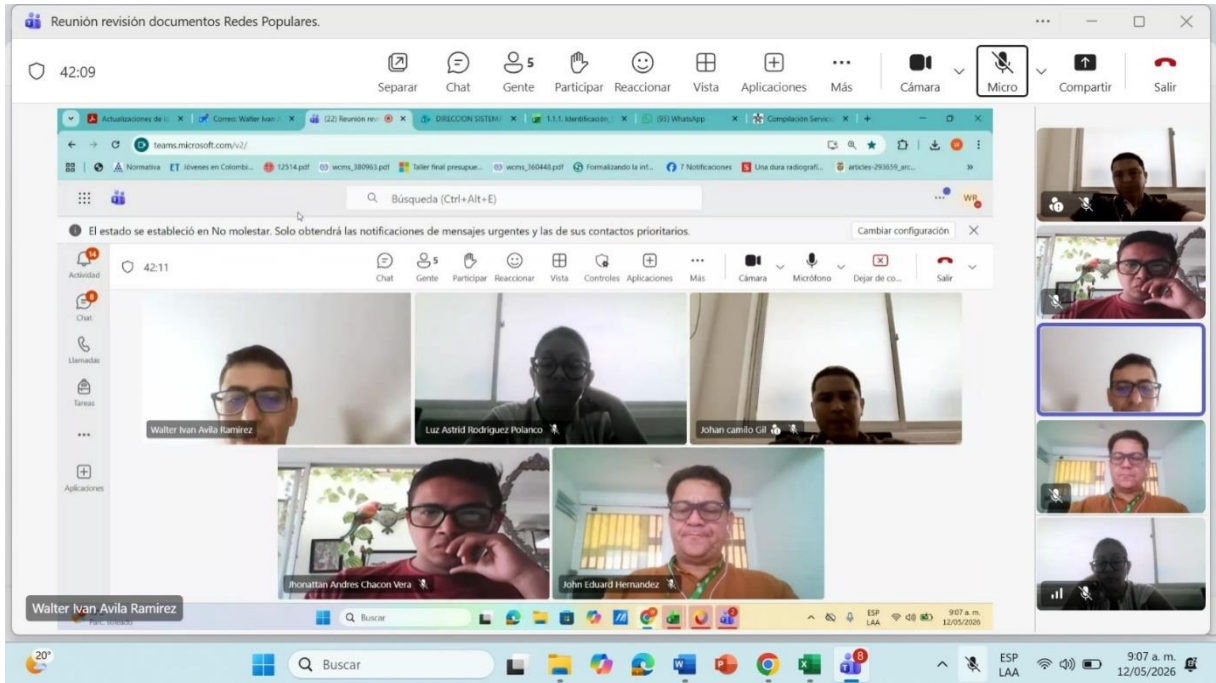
Reunión revisión documentos Redes Populares.

42:09

Separar Chat 5 Gente Participar Reaccionar Vista Aplicaciones Más Cámara Micro Compartir Salir

Actualizaciones de la | Correo: Walter Ivan | (22) Reunión rev | DIRECCION SISTEM | 1.1.1. Identificación | (93) WhatsApp | Compilación Servicio

teams.microsoft.com/v2/

Normativa | Jóvenes en Colombi... | 12514.pdf | wcms_380963.pdf | Taller final presupue... | wcms_360448.pdf | Formalizando la inf... | 7 Notificaciones | Una dura radiografí... | articles-293659_arc...

Búsqueda (Ctrl+Alt+E)

WR

El estado se estableció en No molestar. Solo obtendrá las notificaciones de mensajes urgentes y las de sus contactos prioritarios.

Cambiar configuración

14 Actividad
Chat
Llamadas
Tareas
...
Aplicaciones

42:11

Chat 5 Gente Participar Reaccionar Vista Controles Aplicaciones Más Cámara Micrófono Dejar de co... Salir

Walter Ivan Avila Ramirez

Luz Astrid Rodriguez Polanco

Johan camilo Gil

Jhonattan Andres Chacon Vera

John Eduard Hernandez

Walter Ivan Avila Ramirez

Parc. soleado

Q Buscar

ESP LAA 9:07 a. m. 12/05/2026

20°

Buscar

ESP LAA 9:07 a. m. 12/05/2026